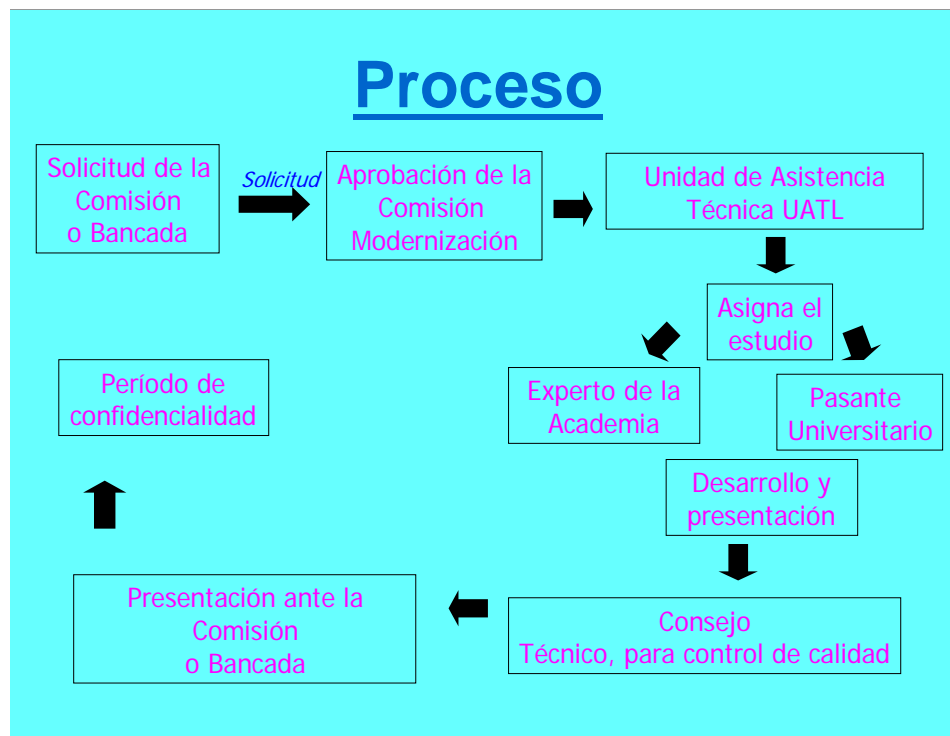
Proceso

Solicitud de la Comisión o Bancada

Solicitud

Aprobación de la Comisión Modernización

Unidad de Asistencia Técnica UATL

Asigna el estudio

Experto de la Academia

Pasante Universitario

Desarrollo y presentación

Consejo Técnico, para control de calidad

Presentación ante la Comisión o Bancada

Período de confidencialidad